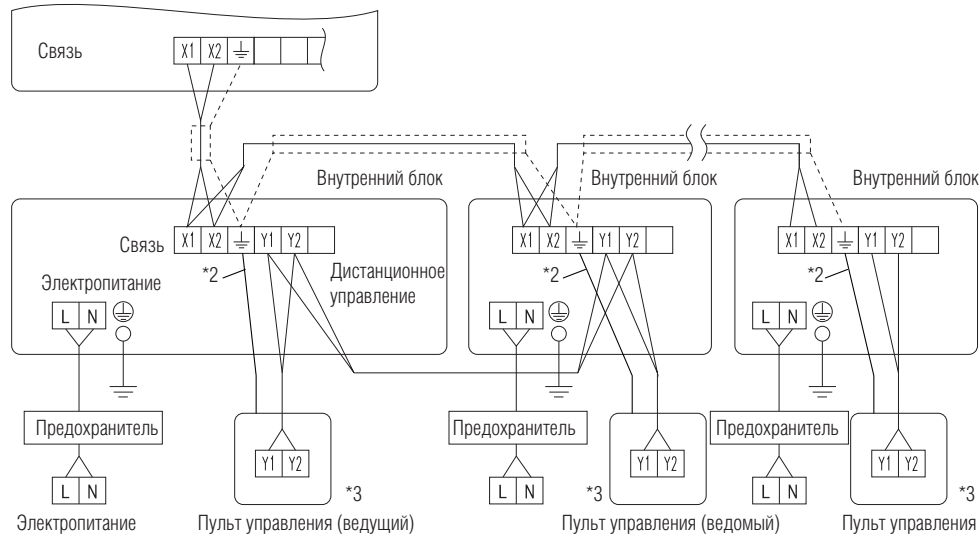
Связь
X1 X2

Внутренний блок
Связь X1 X2 Y1 Y2
*2
Дистанционное управление
Электропитание
L N
Предохранитель
L N
Электропитание
Y1 Y2
*3
Пульт управления (ведущий)

Внутренний блок
X1 X2 Y1 Y2
*2
L N
Предохранитель
L N
Y1 Y2
*3
Пульт управления (ведомый)

Внутренний блок
X1 X2 Y1 Y2
*2
L N
Предохранитель
L N
Y1 Y2
*3
Пульт управления